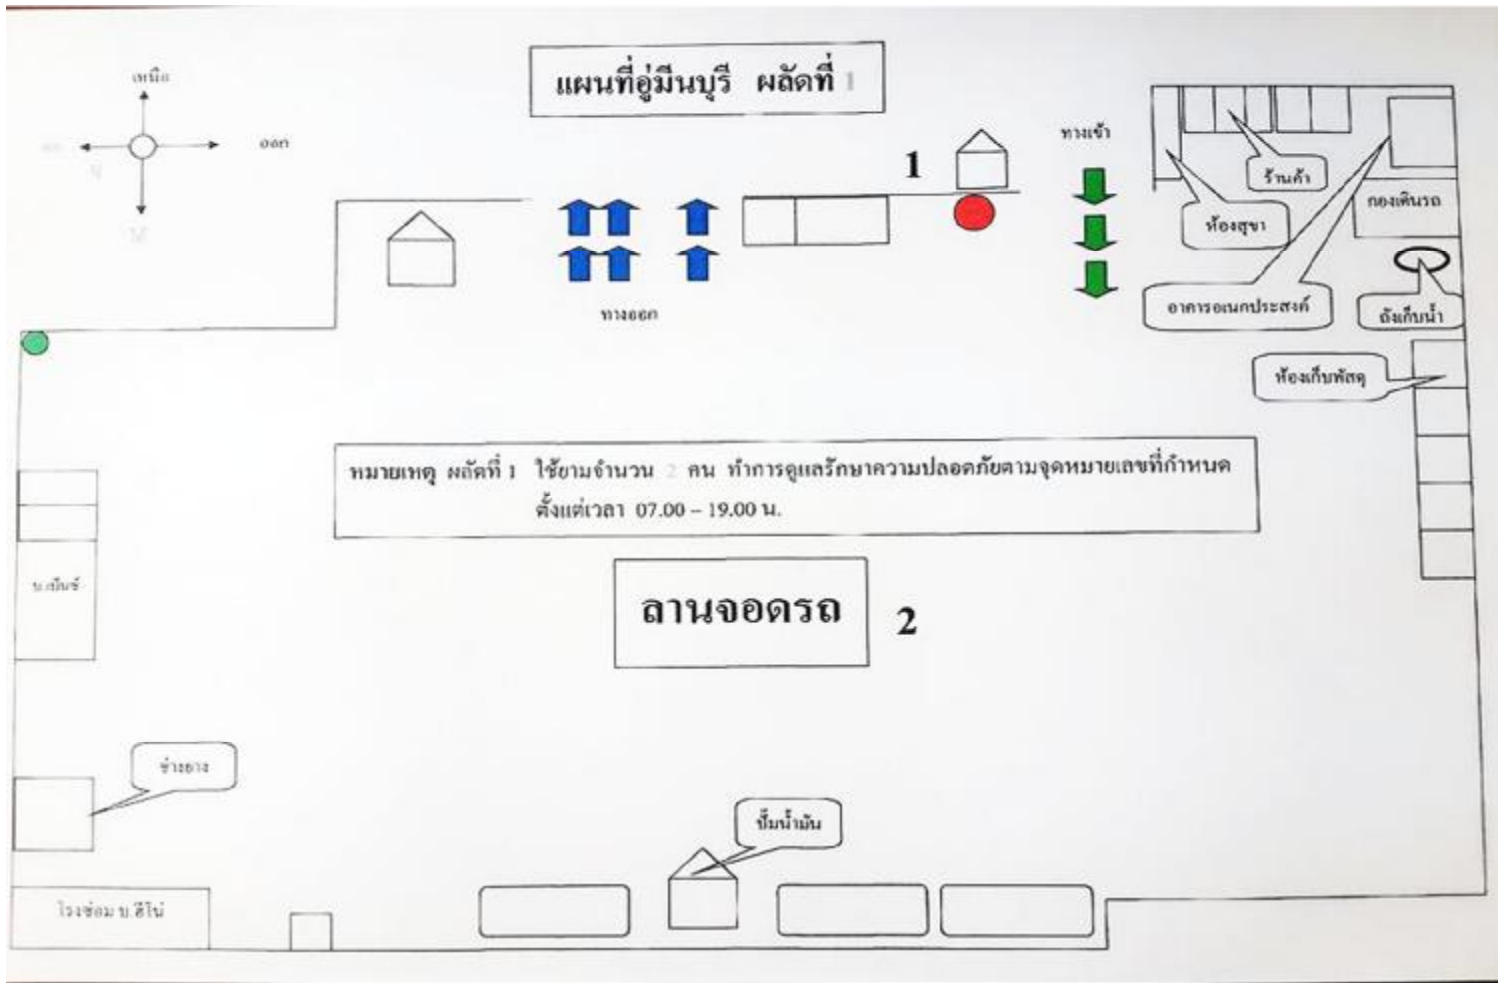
แผนที่อู่มีนบุรี ผลัดที่ 1

เหนือ

ออก

ใต้

1

ทางเข้า

ร้านค้า

กองเดินรถ

ห้องสุขา

อาคารอเนกประสงค์

ถังเก็บน้ำ

ทางออก

ห้องเก็บพัสดุ

หมายเหตุ ผลัดที่ 1 ใช้ยามจำนวน 2 คน ทำการดูแลรักษาความปลอดภัยตามจุดหมายเลขที่กำหนด ตั้งแต่เวลา 07.00 – 19.00 น.

บ.เบ็นซ์

ลานจอดรถ

2

ช่างยาง

ปั๊มน้ำมัน

โรงซ่อม บ.ฮีโน่